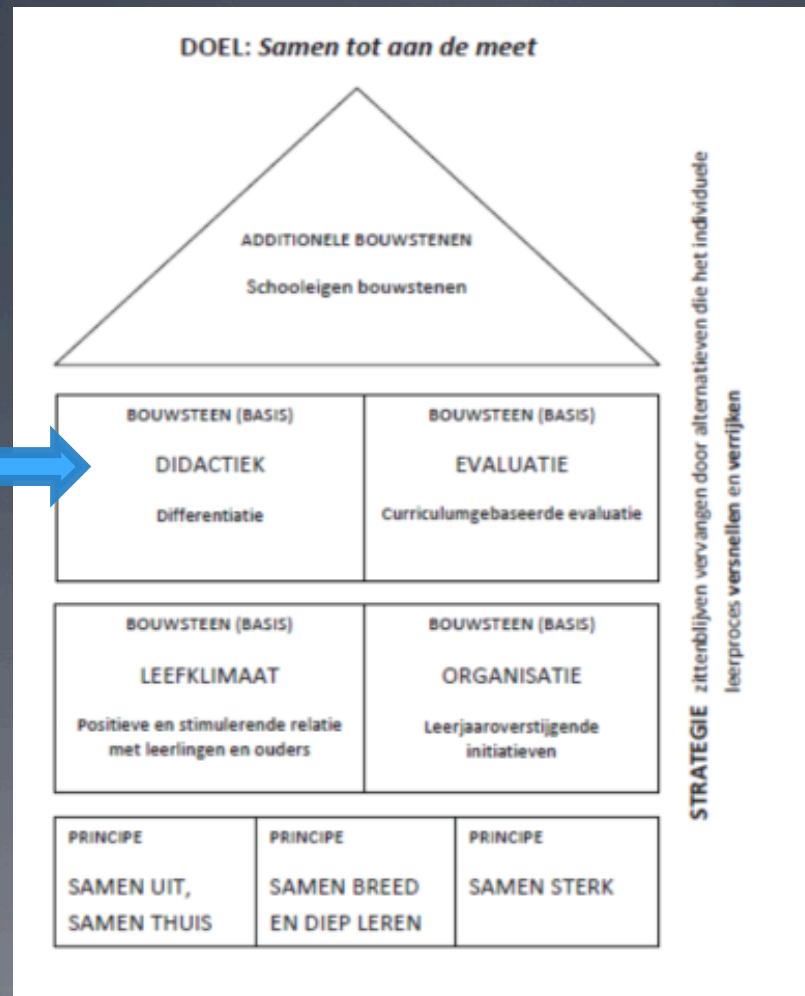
DOEL: Samen tot aan de meet

ADDITIONELE BOUWSTENEN

Schooleigen bouwstenen

| BOUWSTEEN (BASIS) DIDACTIEK Differentiatie | BOUWSTEEN (BASIS) EVALUATIE Curriculumgebaseerde evaluatie |
|---|---|
| BOUWSTEEN (BASIS) LEEFKLIMAAT Positieve en stimulerende relatie met leerlingen en ouders | BOUWSTEEN (BASIS) ORGANISATIE Leerjaaroverstijgende initiatieven |

| PRINCIPE SAMEN UIT, SAMEN THUIS | PRINCIPE SAMEN BREED EN DIEP LEREN | PRINCIPE SAMEN STERK |
|---|---|---|

STRATEGIE zittenblijven vervangen door alternatieven die het individuele leerproces versnellen en verrijken